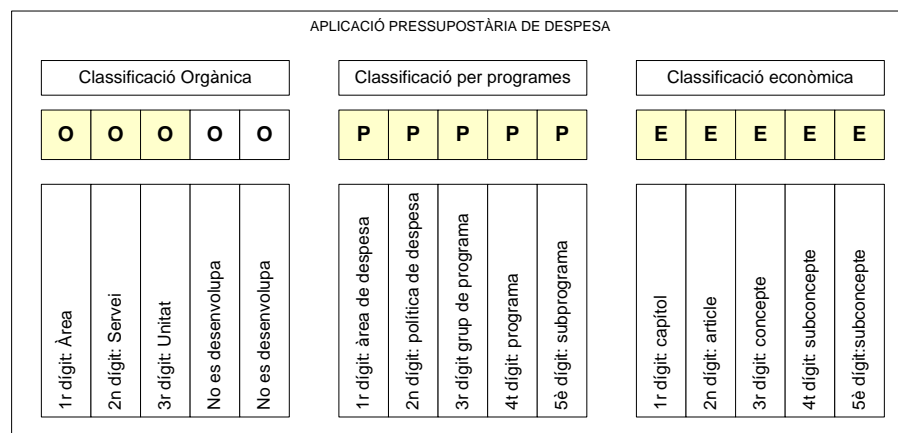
APLICACIÓ PRESSUPOSTÀRIA DE DESPESA

Classificació Orgànica

| O | O | O | O | O |
|---|---|---|---|---|
| 1r dígit: Àrea | 2n dígit: Servei | 3r dígit: Unitat | No es desenvolupa | No es desenvolupa |

Classificació per programes

| P | P | P | P | P |
|---|---|---|---|---|
| 1r dígit: àrea de despesa | 2n dígit: política de despesa | 3r dígit grup de programa | 4t dígit: programa | 5è dígit: subprograma |

Classificació econòmica

| E | E | E | E | E |
|---|---|---|---|---|
| 1r dígit: capítol | 2n dígit: article | 3r dígit: concepte | 4t dígit: subconcepte | 5è dígit:subconcepte |